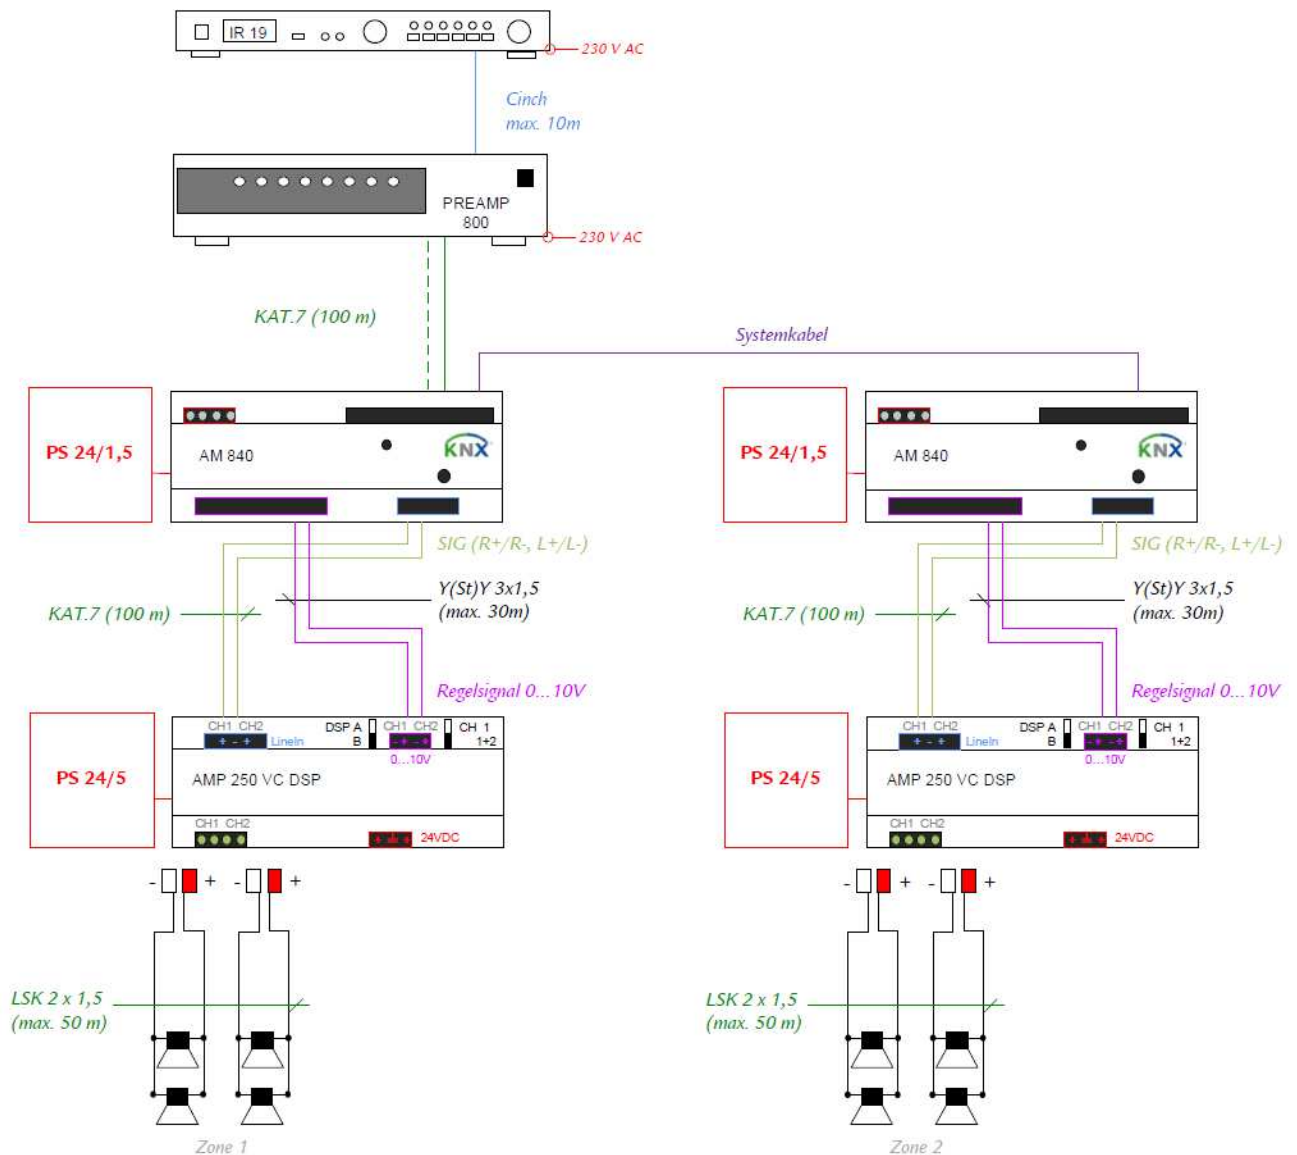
IR 19

230 V AC

Cinch
max. 10m

PREAMP
800

230 V AC

KAT.7 (100 m)

Systemkabel

PS 24/1,5

AM 840

KNX

PS 24/1,5

AM 840

KNX

SIG (R+/R-, L+/L-)

SIG (R+/R-, L+/L-)

Y(St)Y 3x1,5
(max. 30m)

Y(St)Y 3x1,5
(max. 30m)

KAT.7 (100 m)

KAT.7 (100 m)

Regelsignal 0...10V

Regelsignal 0...10V

PS 24/5

CH1 CH2
+ - + LineIn
DSP A
B
CH1 CH2
CH 1
1+2
0...10V
AMP 250 VC DSP
CH1 CH2
24VDC

PS 24/5

CH1 CH2
+ - + LineIn
DSP A
B
CH1 CH2
CH 1
1+2
0...10V
AMP 250 VC DSP
CH1 CH2
24VDC

- + - +

- + - +

LSK 2 x 1,5
(max. 50 m)

LSK 2 x 1,5
(max. 50 m)

Zone 1

Zone 2